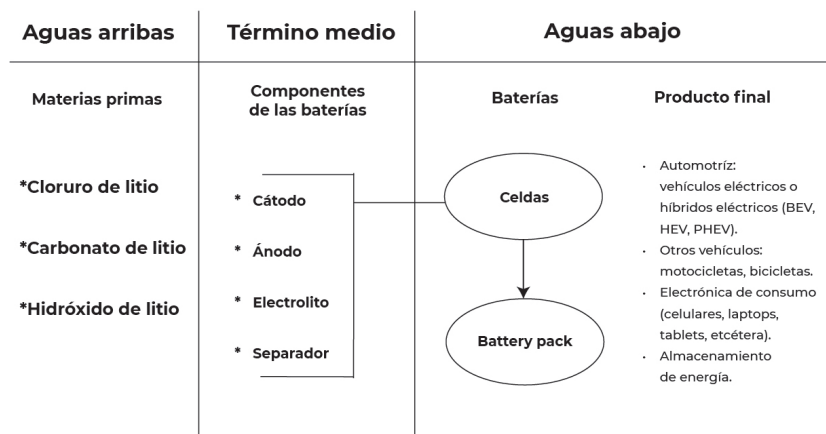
Aguas arribas

Materias primas

*Cloruro de litio

*Carbonato de litio

*Hidróxido de litio

Término medio

Componentes de las baterías

* Cátodo

* Ánodo

* Electrolito

* Separador

Aguas abajo

Baterías

Celdas

Battery pack

Producto final

· Automotríz: vehículos eléctricos o híbridos eléctricos (BEV, HEV, PHEV).
· Otros vehículos: motocicletas, bicicletas.
· Electrónica de consumo (celulares, laptops, tablets, etcétera).
· Almacenamiento de energía.